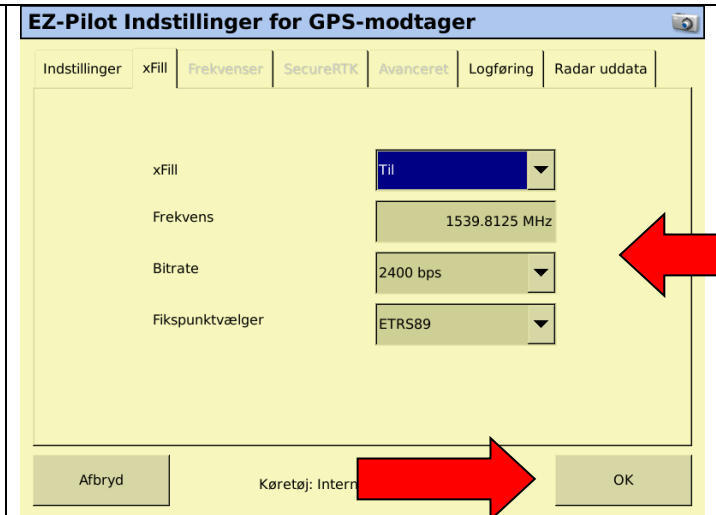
EZ-Pilot Indstillinger for GPS-modtager

Indstillinger | xFill | Frekvenser | SecureRTK | Avanceret | Logføring | Radar uddata

xFill
Til

Frekvens
1539.8125 MHz

Bitrate
2400 bps

Fikspunktvælger
ETRS89

Afbryd

Køretøj: Intern

OK